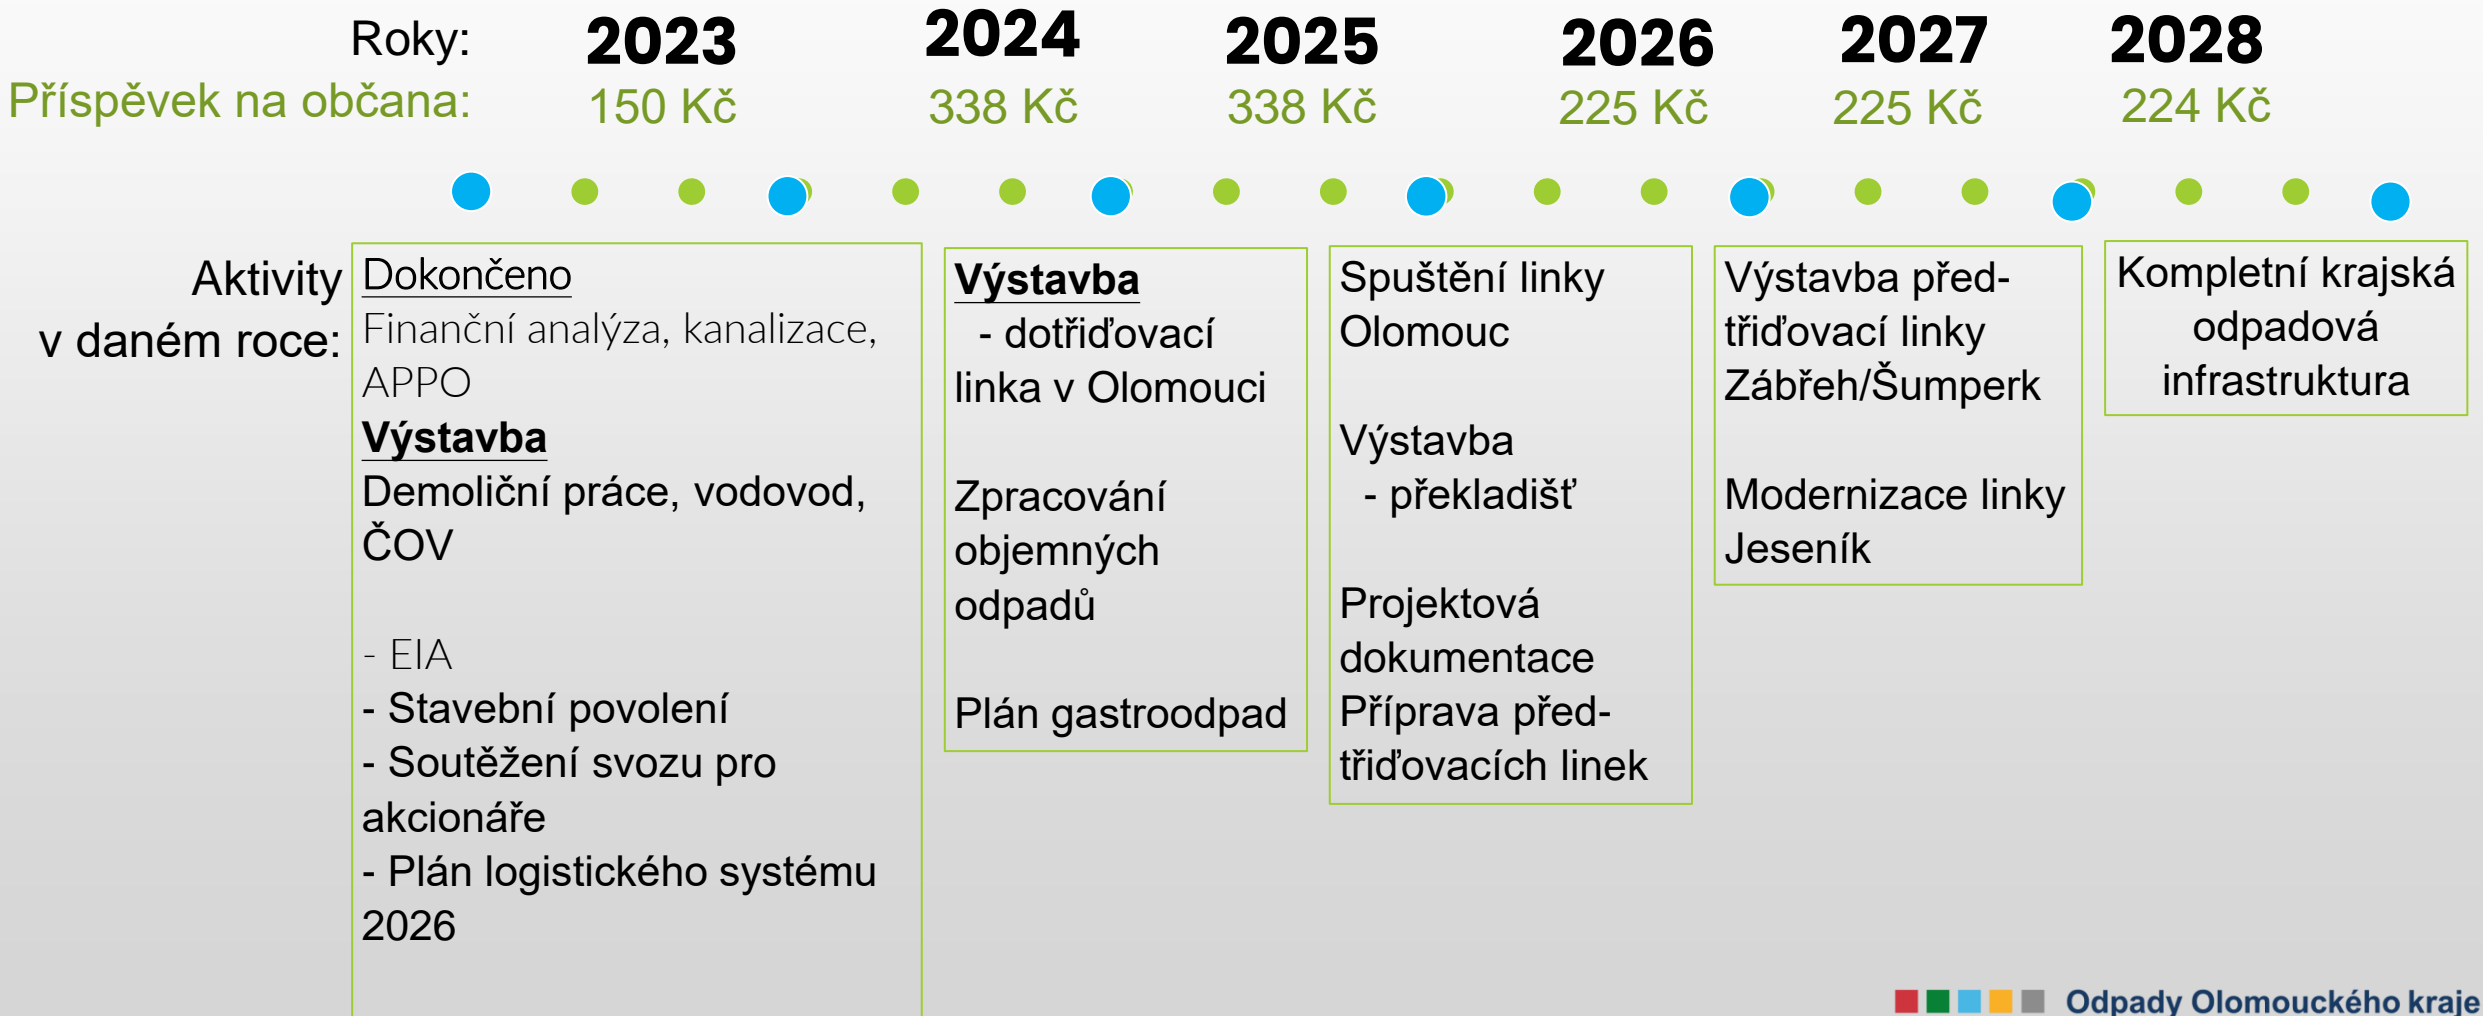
Roky: 2023 2024 2025 2026 2027 2028

Příspěvek na občana: 150 Kč 338 Kč 338 Kč 225 Kč 225 Kč 224 Kč

Aktivity v daném roce:

Dokončeno
Finanční analýza, kanalizace, APPO
Výstavba
Demoliční práce, vodovod, ČOV

- EIA
- Stavební povolení
- Soutěžení svozu pro akcionáře
- Plán logistického systému 2026

Výstavba
- dotřiďovací linka v Olomouci

Zpracování objemných odpadů

Plán gastroodpad

Spuštění linky Olomouc

Výstavba
- překladišť

Projektová dokumentace
Příprava před-třiďovacích linek

Výstavba před-třiďovací linky Zábřeh/Šumperk

Modernizace linky Jeseník

Kompletní krajská odpadová infrastruktura

Odpady Olomouckého kraje